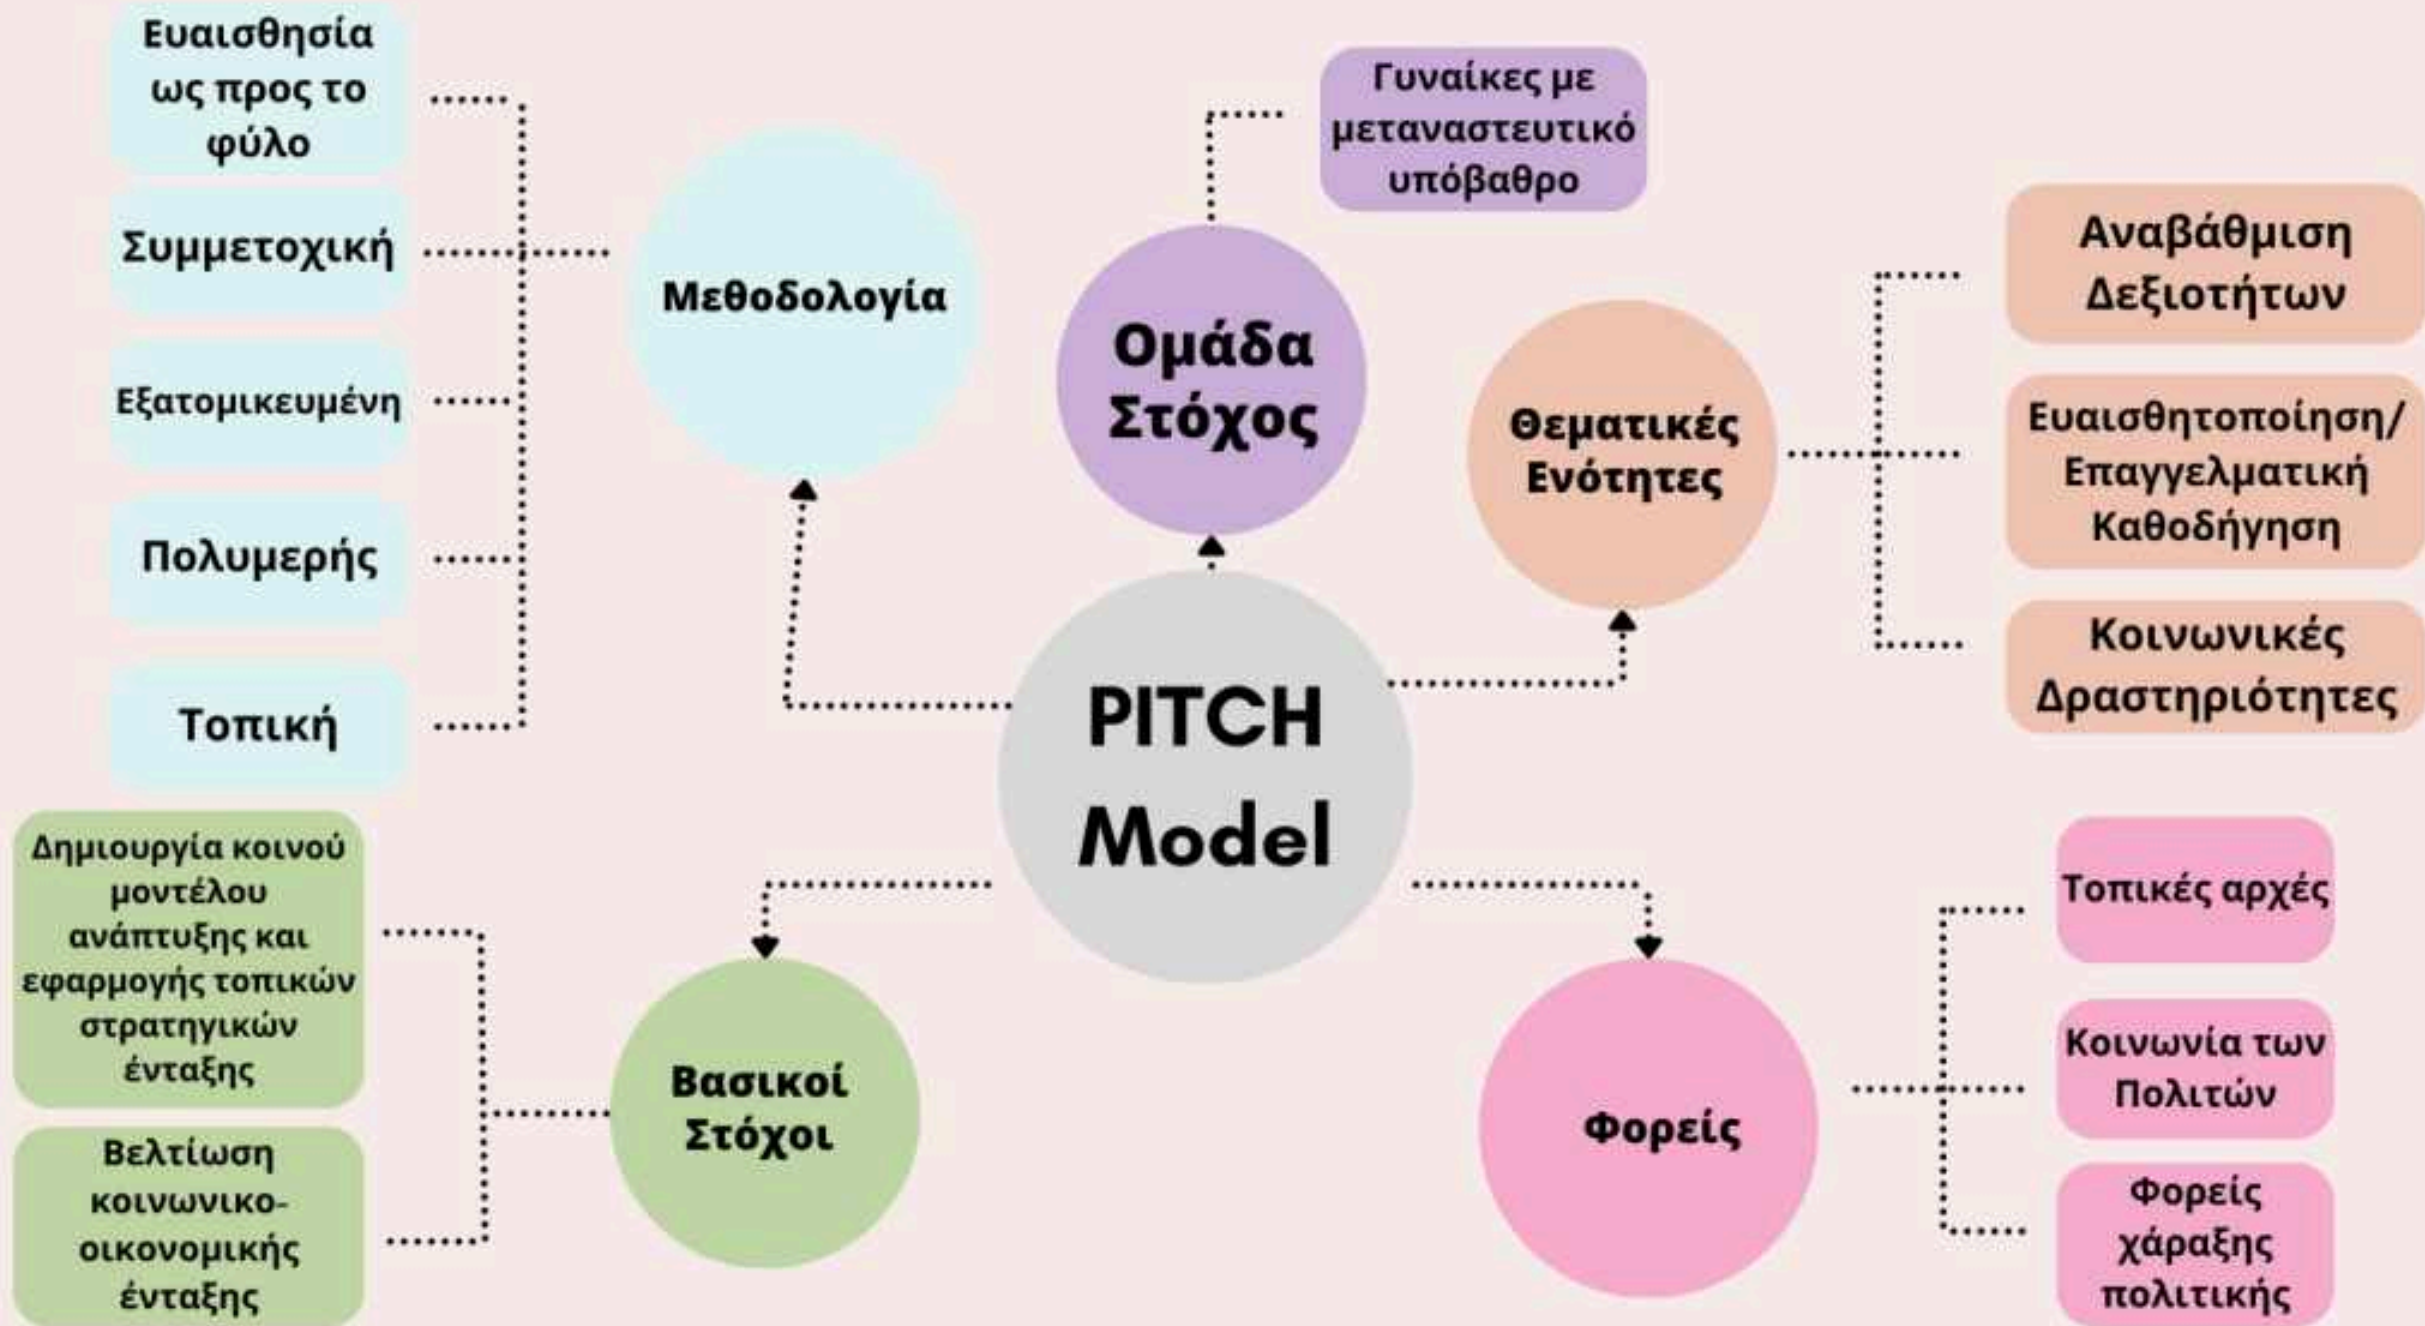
PITCH Model

Μεθοδολογία

Ευαισθησία ως προς το φύλο

Συμμετοχική

Εξατομικευμένη

Πολυμερής

Τοπική

Ομάδα Στόχος

Γυναίκες με μεταναστευτικό υπόβαθρο

Θεματικές Ενότητες

Αναβάθμιση Δεξιοτήτων

Ευαισθητοποίηση/ Επαγγελματική Καθοδήγηση

Κοινωνικές Δραστηριότητες

Βασικοί Στόχοι

Δημιουργία κοινού μοντέλου ανάπτυξης και εφαρμογής τοπικών στρατηγικών ένταξης

Βελτίωση κοινωνικο-οικονομικής ένταξης

Φορείς

Τοπικές αρχές

Κοινωνία των Πολιτών

Φορείς χάραξης πολιτικής